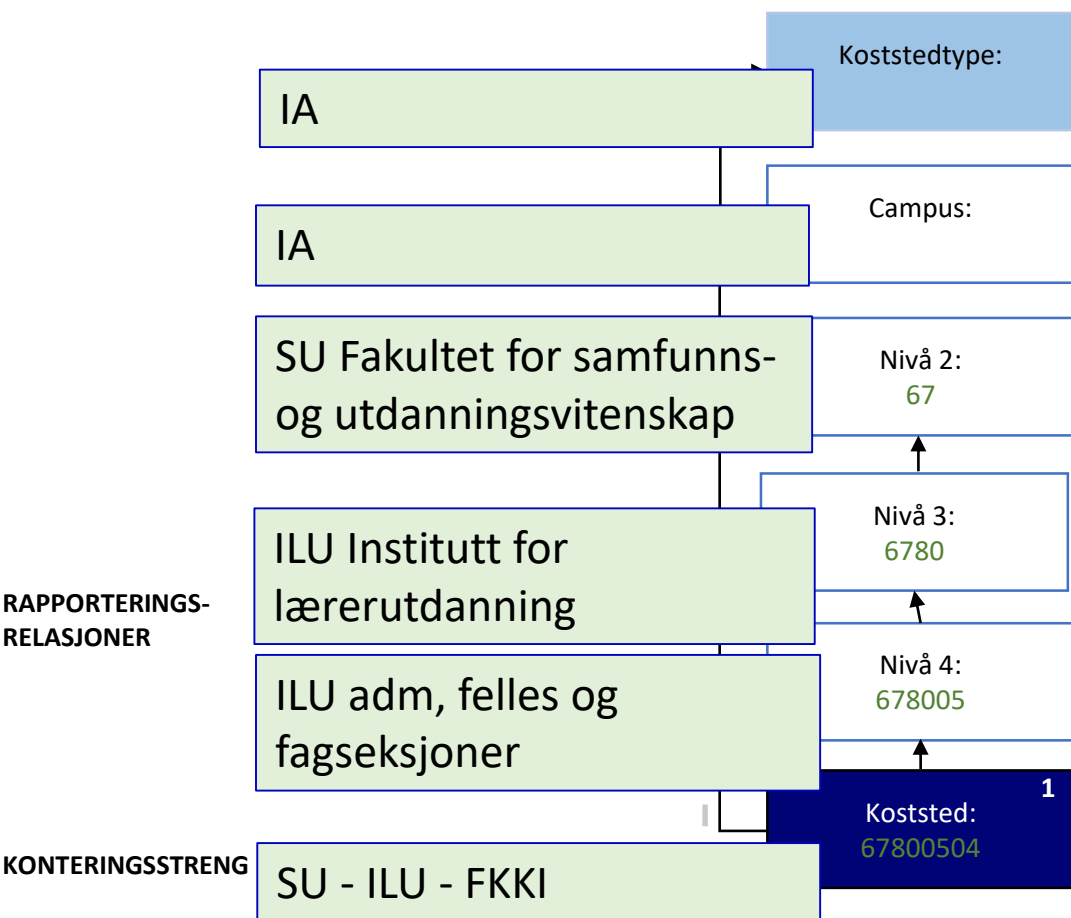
Koststedtype:

IA

Campus:

IA

SU Fakultet for samfunns- og utdanningsvitenskap

Nivå 2:
67

Nivå 3:
6780

ILU Institutt for lærerutdanning

RAPPORTERINGS-RELASJONER

Nivå 4:
678005

ILU adm, felles og fagseksjoner

1

Koststed:
67800504

KONTERINGSSTRENG

SU - ILU - FKKI